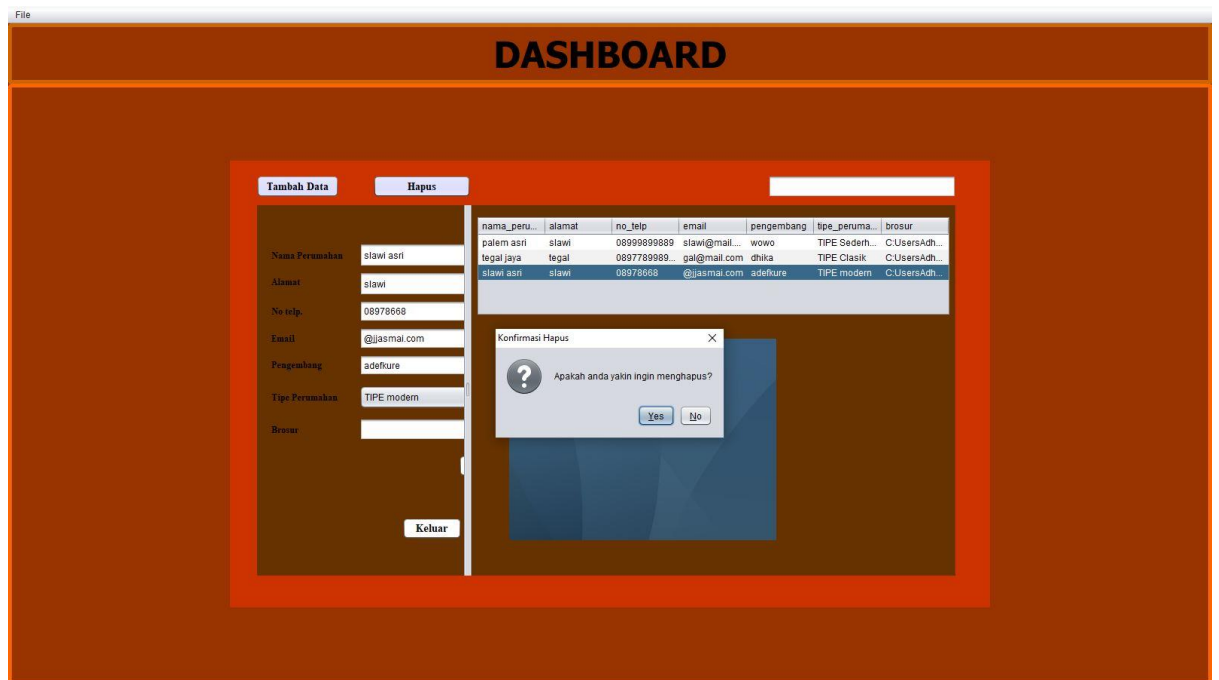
File

DASHBOARD

Tambah Data

Hapus

Nama Perumahan slawi asri

Alamat slawi

No telp. 08978668

Email @jjasmai.com

Pengembang adefkure

Tipe Perumahan TIPE modern

Brosur

Keluar

| nama_peru... | alamat | no_telp | email | pengembang | tipe_peruma... | brosur |
|---|---|---|---|---|---|---|
| palem asri | slawi | 08999899889 | slawi@mail.... | wowo | TIPE Sederh... | C:UsersAdh... |
| tegal jaya | tegal | 0897789989... | gal@mail.com | dhika | TIPE Clasik | C:UsersAdh... |
| slawi asri | slawi | 08978668 | @jjasmai.com | adefkure | TIPE modern | C:UsersAdh... |

Konfirmasi Hapus

Apakah anda yakin ingin menghapus?

Yes

No